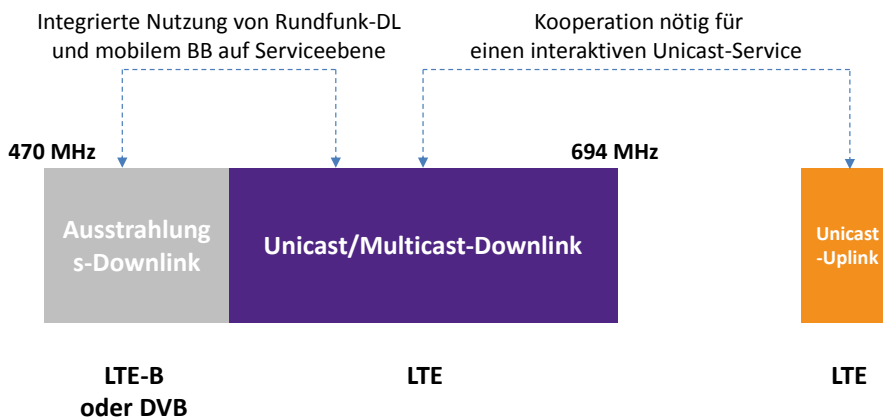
Integrierte Nutzung von Rundfunk-DL und mobilem BB auf Serviceebene

Kooperation nötig für einen interaktiven Unicast-Service

470 MHz

694 MHz

Ausstrahlung s-Downlink

Unicast/Multicast-Downlink

Unicast -Uplink

LTE-B oder DVB

LTE

LTE